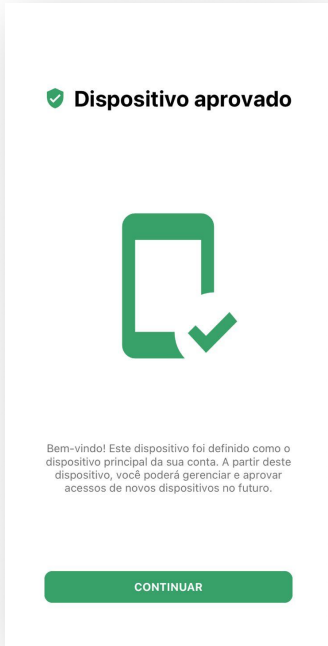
Dispositivo aprovado

Bem-vindo! Este dispositivo foi definido como o dispositivo principal da sua conta. A partir deste dispositivo, você poderá gerenciar e aprovar acessos de novos dispositivos no futuro.

CONTINUAR